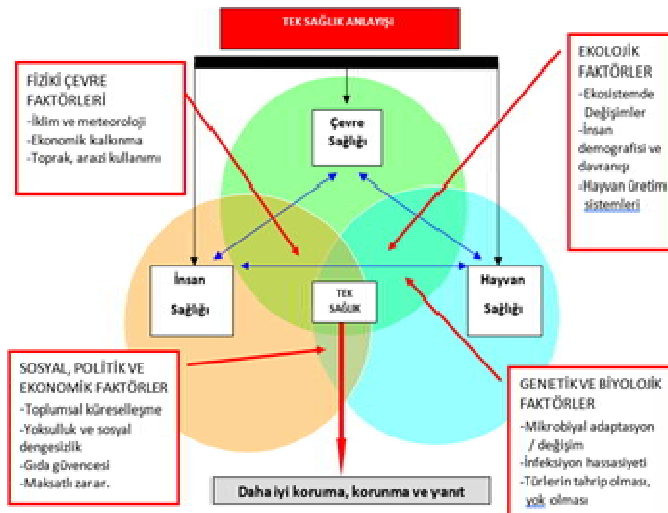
TEK SAĞLIK ANLAYIŞI

FİZİKİ ÇEVRE FAKTÖRLERİ
-İklim ve meteoroloji
-Ekonomik kalkınma
-Toprak, arazi kullanımı

EKOLOJİK FAKTÖRLER
-Ekosistemde Değişimler
-İnsan demografisi ve davranışı
-Hayvan üretim sistemleri

Çevre Sağlığı

İnsan Sağlığı

TEK SAĞLIK

Hayvan Sağlığı

SOSYAL, POLİTİK VE EKONOMİK FAKTÖRLER
-Toplumsal küreselleşme
-Yoksulluk ve sosyal dengesizlik
-Gıda güvencesi
-Maksatlı zarar.

GENETİK VE BİYOLOJİK FAKTÖRLER
-Mikrobiyal adaptasyon / değişim
-İnfeksiyon hassasiyeti
-Türlerin tahrip olması, yok olması

Daha iyi koruma, korunma ve yanıt